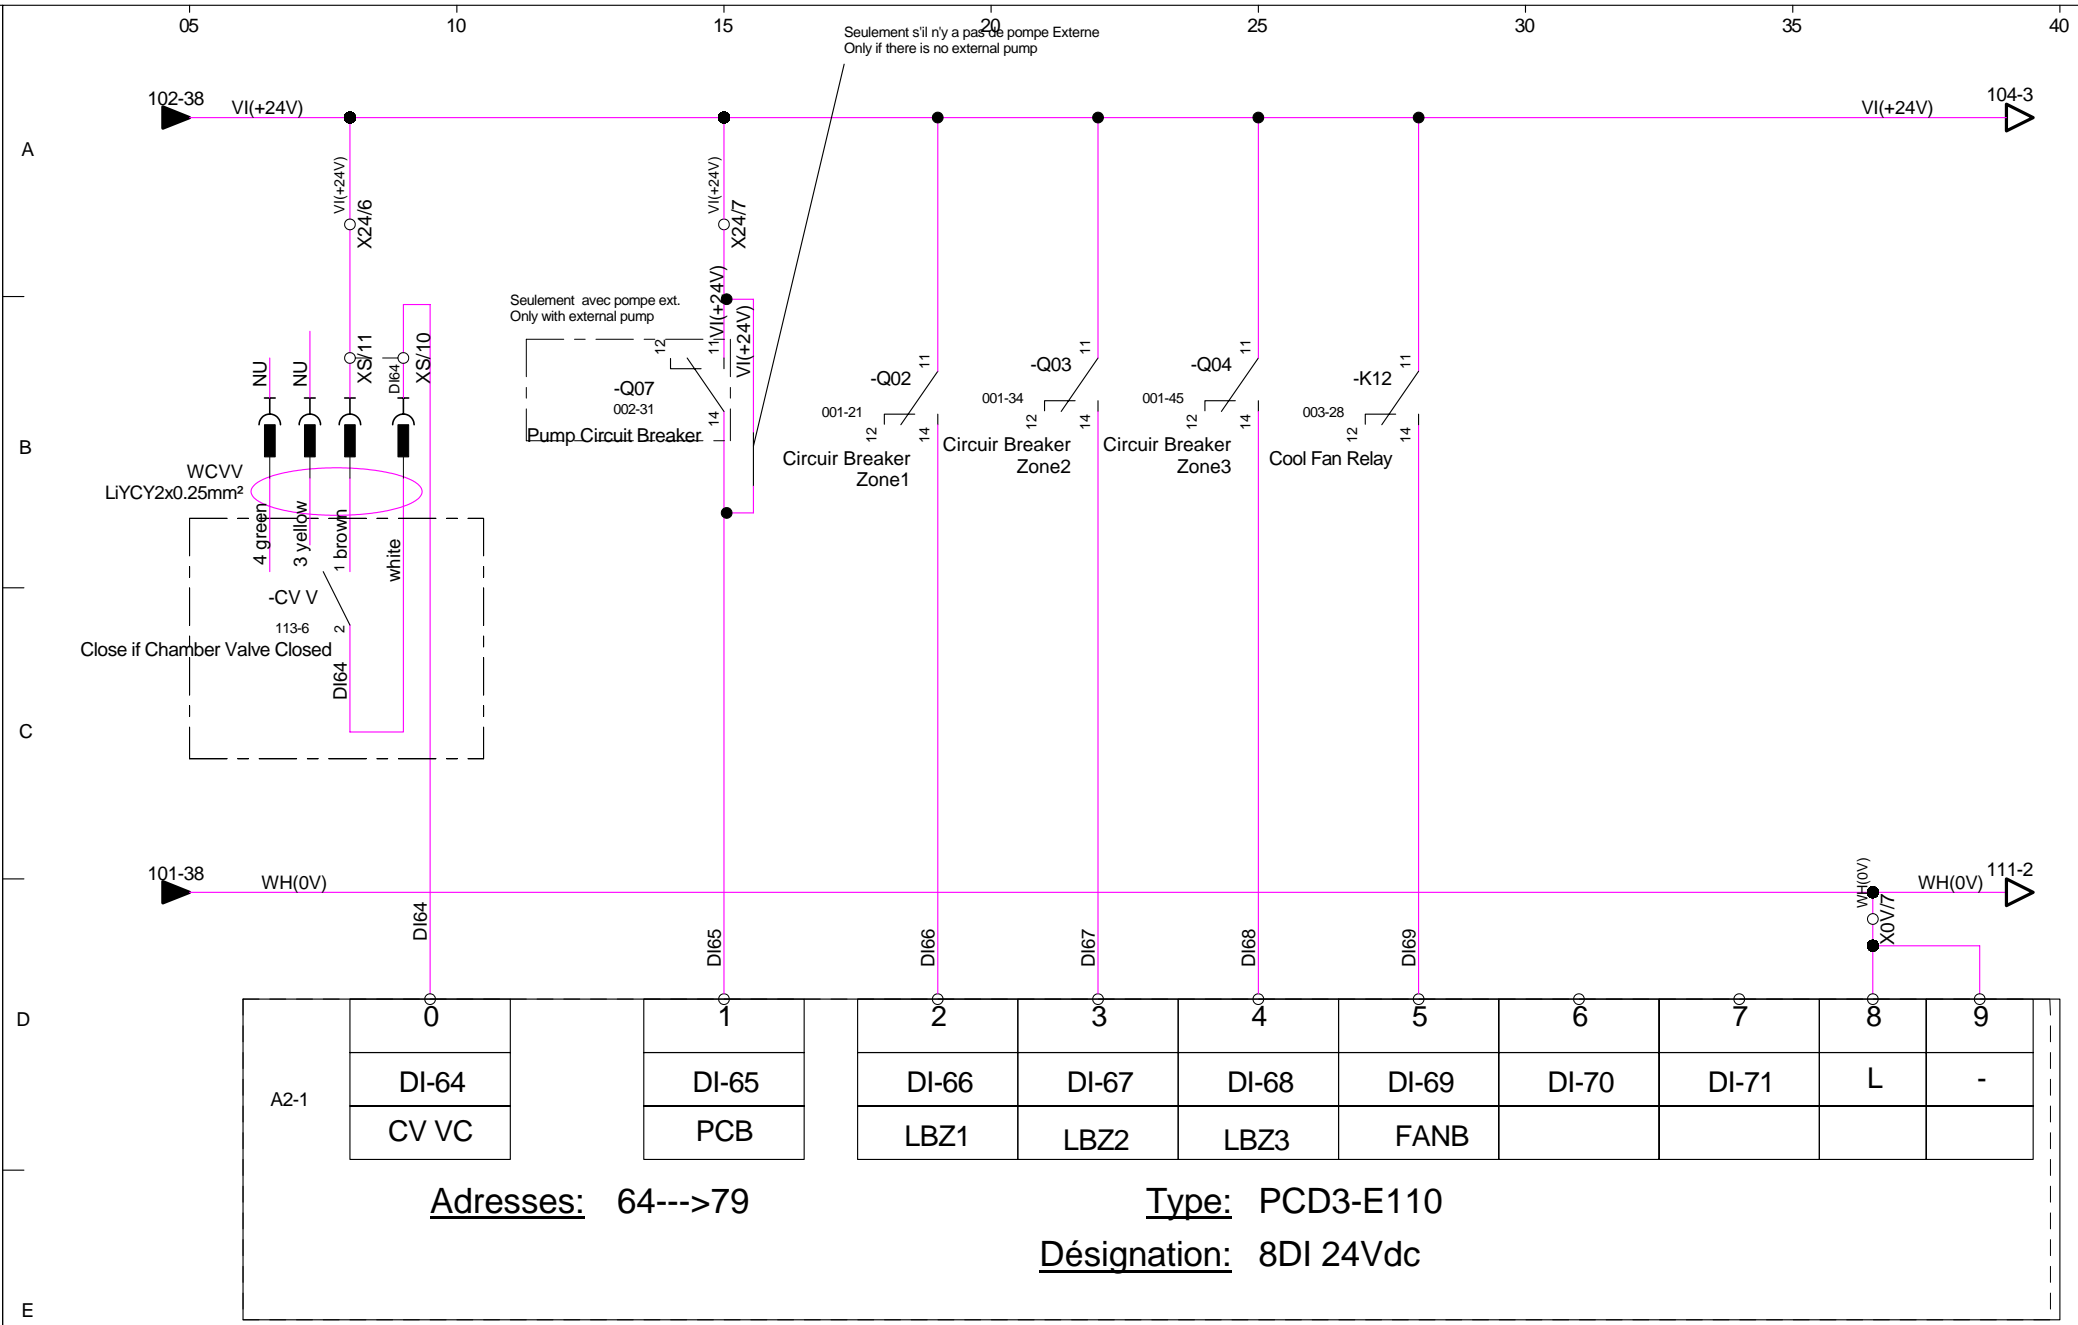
05 10 15 20 25 30 35 40

Seulement s'il n'y a pas de pompe Externe
Only if there is no external pump

A
B
C
D
E

102-38 VI(+24V)
VI(+24V) 104-3

VI(+24V) X24/6
VI(+24V) X24/7

Seulement avec pompe ext.
Only with external pump

NU NU XS/11 DI64 XS/10

11 VI(+24V)
VI(+24V)
12
-Q07
002-31
14
Pump Circuit Breaker

-Q02 11
001-21 12 14
Circuir Breaker Zone1

-Q03 11
001-34 12 14
Circuir Breaker Zone2

-Q04 11
001-45 12 14
Circuir Breaker Zone3

-K12 11
003-28 12 14
Cool Fan Relay

WCVV
LiYCY2x0.25mm²

4 green
3 yellow
1 brown
white

-CV V
113-6 2
Close if Chamber Valve Closed
DI64

101-38 WH(0V)
WH(0V) X0V/7
WH(0V) 111-2

DI64 DI65 DI66 DI67 DI68 DI69

A2-1

| 0 | 1 | 2 | 3 | 4 | 5 | 6 | 7 | 8 | 9 |
|---|---|---|---|---|---|---|---|---|---|
| DI-64 | DI-65 | DI-66 | DI-67 | DI-68 | DI-69 | DI-70 | DI-71 | L | - |
| CV VC | PCB | LBZ1 | LBZ2 | LBZ3 | FANB | | | | |

Adresses: 64--->79
Type: PCD3-E110
Désignation: 8DI 24Vdc